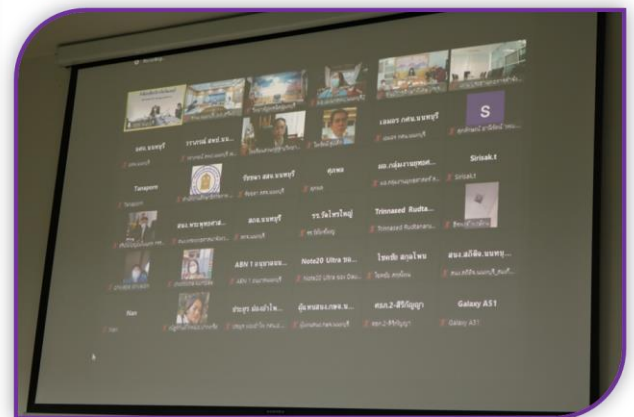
สสจ.นนทบุรี

ราชทัณฑ์ สพป.นน...

เลขาฯ กศน.นนทบุรี

S

Tanaporn

ปัชชรา สสน.นนทบุรี

คุณพล

อย.กลุ่มงานคุ้มครอง...

Sirisak.t

สนง.พระพุทธศาส...

สถ.นนทบุรี

รร.วัดไทรใหญ่

Trinnaseed Rudta...

ABN 1 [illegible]

Note20 Ultra ของ...

ไชยสิทธิ์ สกุลไทย

สนง.สถิติจ.นนทบุ...

Nan

ประยุร ฝ่ายปกครอง...

ศุภชนม์ กศน.นนทบุรี

ศธภ.2-ศิริบัญญา

Galaxy A51